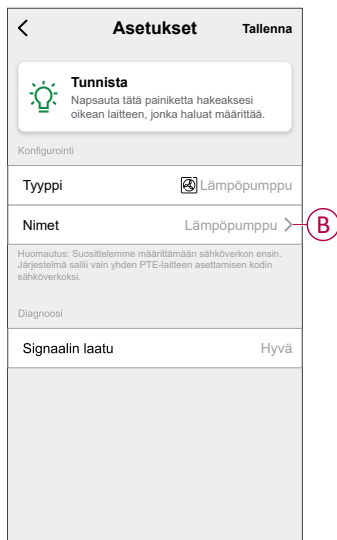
Asetukset

Tallenna

Tunnista

Napsauta tätä painiketta hakeaksesi oikean laitteen, jonka haluat määrittää.

Konfigurointi

Tyyppi

Lämpöpumppu

Nimet

Lämpöpumppu

B

Huomautus: Suosittelemme määrittämään sähköverkon ensin. Järjestelmä sallii vain yhden PTE-laitteen asettamisen kodin sähköverkoksi.

Diagnoosi

Signaalin laatu

Hyvä